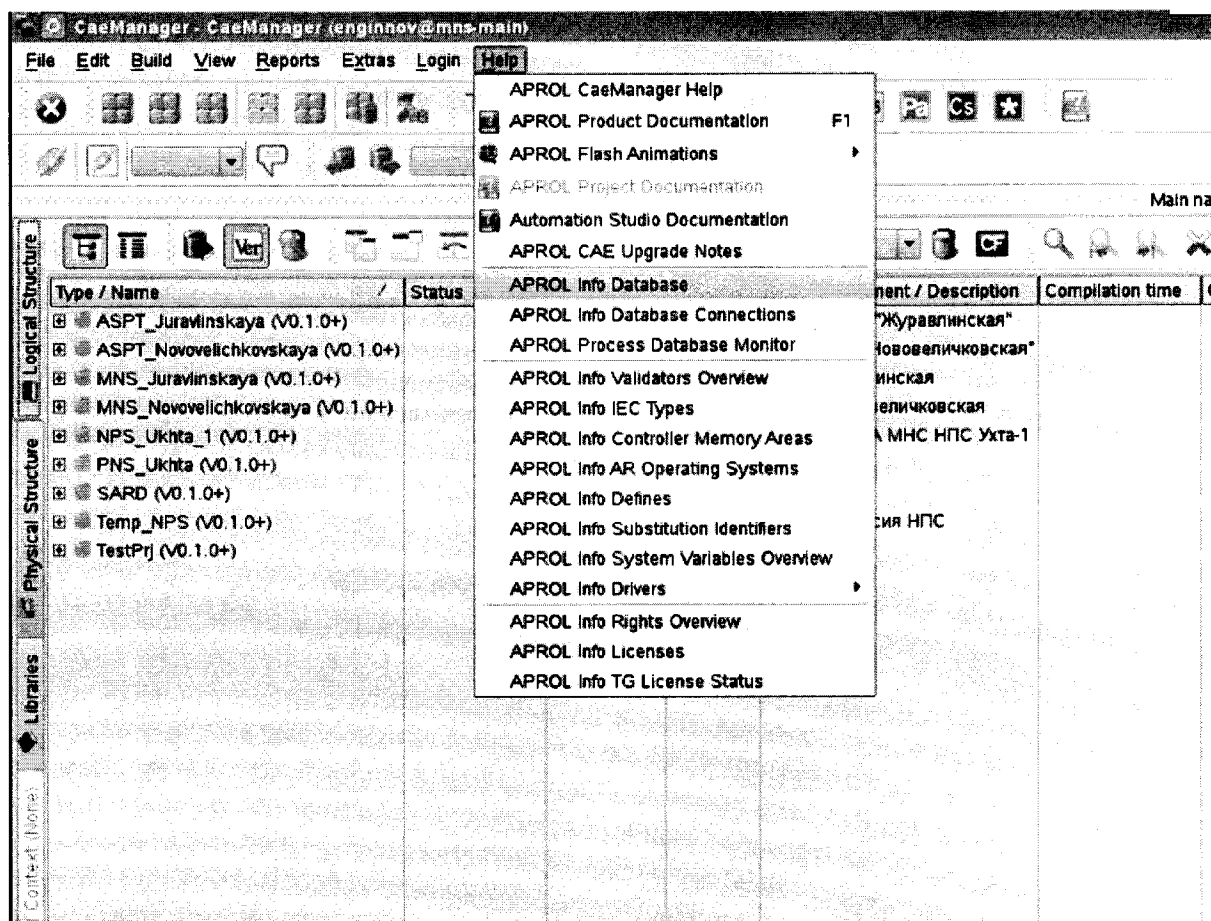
CaeManager - CaeManager (enginnov@mns-main)

File Edit Build View Reports Extras Login Help

Ver

CF

Main na

Logical Structure

Physical Structure

Libraries

Context (none)

| Type / Name | Status | ment / Description | Compilation time |
|---|---|---|---|
| ASPT_Juravlinskaya (V0.1.0+) | | "Журавлинская" | |
| ASPT_Novovelichkovskaya (V0.1.0+) | | Нововеличковская" | |
| MNS_Juravlinskaya (V0.1.0+) | | инская | |
| MNS_Novovelichkovskaya (V0.1.0+) | | еличковская | |
| NPS_Ukhta_1 (V0.1.0+) | | А МНС НПС Ухта-1 | |
| PNS_Ukhta (V0.1.0+) | | | |
| SARD (V0.1.0+) | | | |
| Temp_NPS (V0.1.0+) | | ция НПС | |
| TestPrj (V0.1.0+) | | | |

APROL CaeManager Help
APROL Product Documentation F1
APROL Flash Animations
APROL Project Documentation
Automation Studio Documentation
APROL CAE Upgrade Notes
APROL Info Database
APROL Info Database Connections
APROL Process Database Monitor
APROL Info Validators Overview
APROL Info IEC Types
APROL Info Controller Memory Areas
APROL Info AR Operating Systems
APROL Info Defines
APROL Info Substitution Identifiers
APROL Info System Variables Overview
APROL Info Drivers
APROL Info Rights Overview
APROL Info Licenses
APROL Info TG License Status